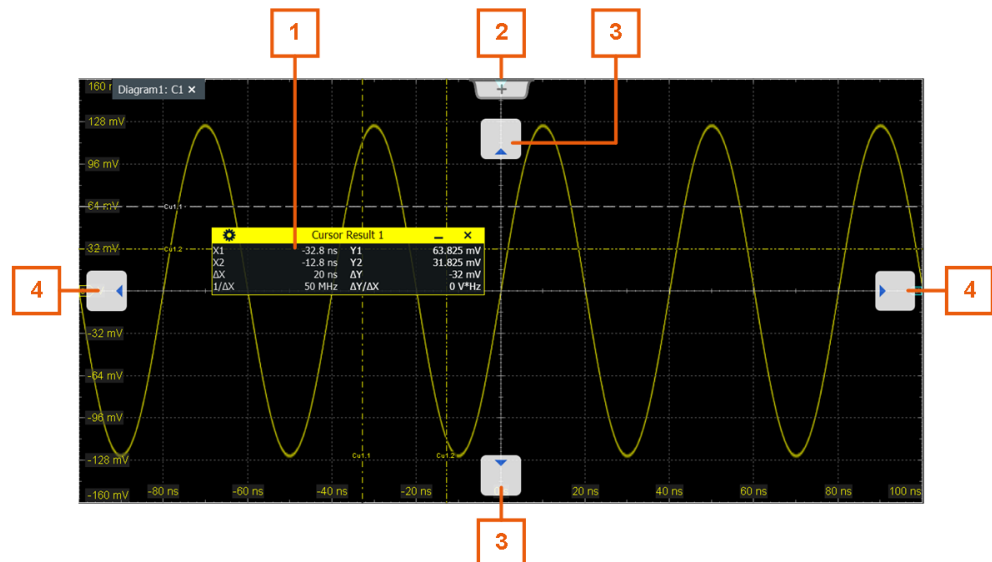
1

2

3

160 m Diagram1: C1 ×

+

128 mV

96 mV

64 mV

Cu1.1

32 mV

Cu1.2

Cursor Result 1

| X1 | -32.8 ns | Y1 | 63.825 mV |
|---|---|---|---|
| X2 | -12.8 ns | Y2 | 31.825 mV |
| ΔX | 20 ns | ΔY | -32 mV |
| 1/ΔX | 50 MHz | ΔY/ΔX | 0 V*Hz |

4

4

-32 mV

-64 mV

-96 mV

-128 mV

Cu1.1

Cu1.2

-160 mV -80 ns -60 ns -40 ns -20 ns 20 ns 40 ns 60 ns 80 ns 100 ns

3